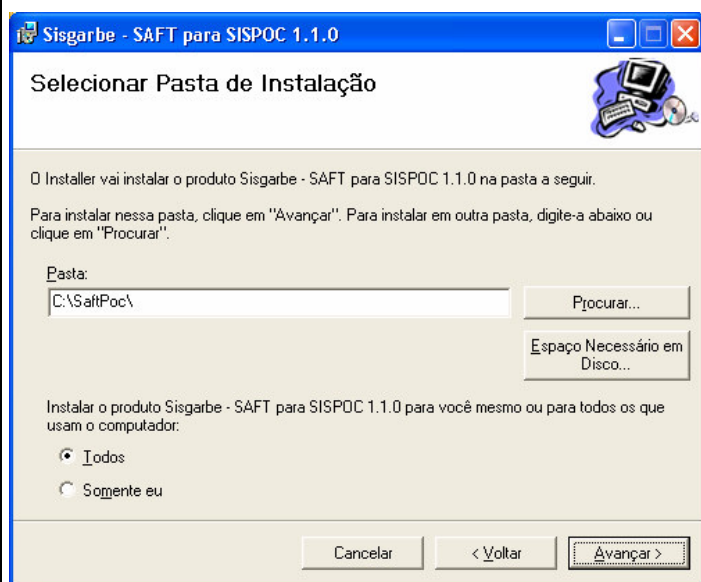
Sisgarbe - SAFT para SISPOC 1.1.0

Selecionar Pasta de Instalação

O Installer vai instalar o produto Sisgarbe - SAFT para SISPOC 1.1.0 na pasta a seguir.

Para instalar nessa pasta, clique em "Avançar". Para instalar em outra pasta, digite-a abaixo ou clique em "Procurar".

Pasta:

C:\SaftPoc\

Procurar...

Espaço Necessário em Disco...

Instalar o produto Sisgarbe - SAFT para SISPOC 1.1.0 para você mesmo ou para todos os que usam o computador:

Todos

Somente eu

Cancelar

< Voltar

Avançar >